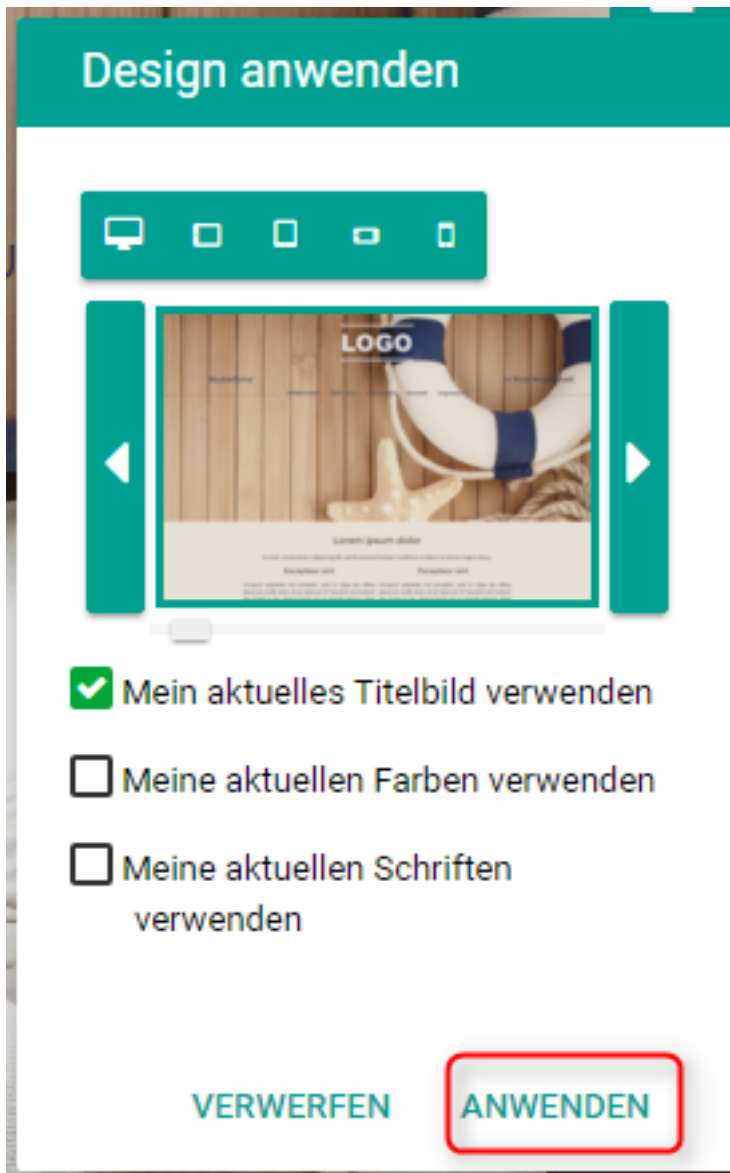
Design anwenden

LOGO

Lorem ipsum dolor

Excepteur sint

Excepteur sint

Mein aktuelles Titelbild verwenden

Meine aktuellen Farben verwenden

Meine aktuellen Schriften verwenden

VERWERFEN

ANWENDEN